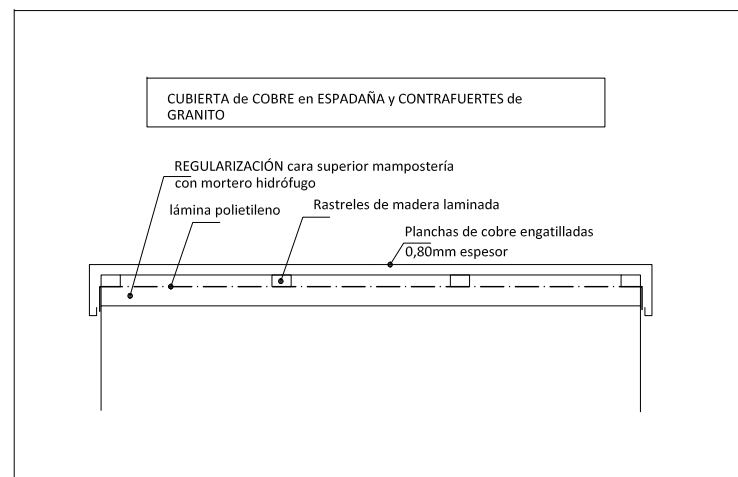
CUBIERTA de COBRE en ESPADAÑA y CONTRAFUERTES de GRANITO

REGULARIZACIÓN cara superior mampostería con mortero hidrófugo

lámina polietileno

Rastreles de madera laminada

Planchas de cobre engatilladas 0,80mm espesor